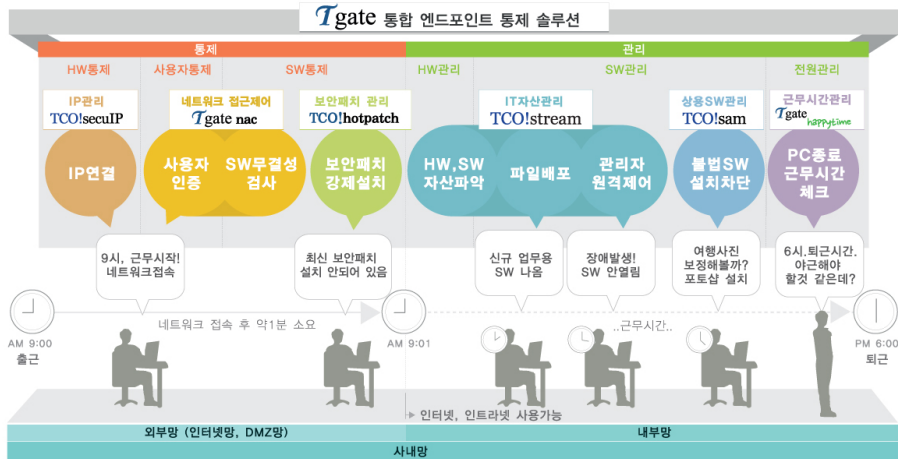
Tgate 통합 엔드포인트 통제 솔루션

통제

관리

HW통제

사용자통제

SW통제

HW관리

SW관리

전원관리

IP관리
TCO!secuIP

네트워크 접근제어
Tgate nac

보안패치 관리
TCO!hotpatch

IT자산관리
TCO!stream

상용SW관리
TCO!sam

근무시간관리
Tgate happytime

IP연결

사용자 인증

SW무결성 검사

보안패치 강제설치

HW,SW 자산파악

파일배포

관리자 원격제어

불법SW 설치차단

PC종료 근무시간 체크

9시, 근무시작! 네트워크접속

최신 보안패치 설치 안되어 있음

신규 업무용 SW 나옴

장애발생! SW 안열림

여행사진 보정해볼까? 포토샵 설치

6시.퇴근시간. 야근해야 할것 같은데?

AM 9:00
출근

네트워크 접속 후 약1분 소요

AM 9:01

..근무시간..

PM 6:00
퇴근

▸ 인터넷, 인트라넷 사용가능

외부망 (인터넷망, DMZ망)

내부망

사내망